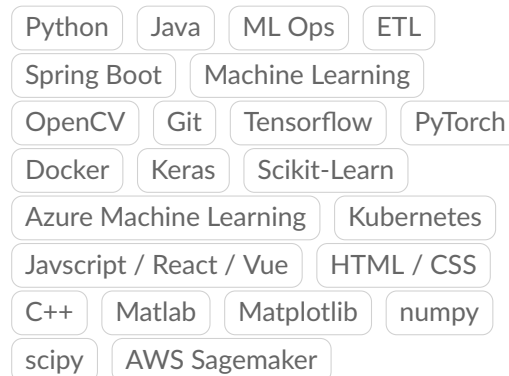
Python Java ML Ops ETL
Spring Boot Machine Learning
OpenCV Git Tensorflow PyTorch
Docker Keras Scikit-Learn
Azure Machine Learning Kubernetes
Javscript / React / Vue HTML / CSS
C++ Matlab Matplotlib numpy
scipy AWS Sagemaker